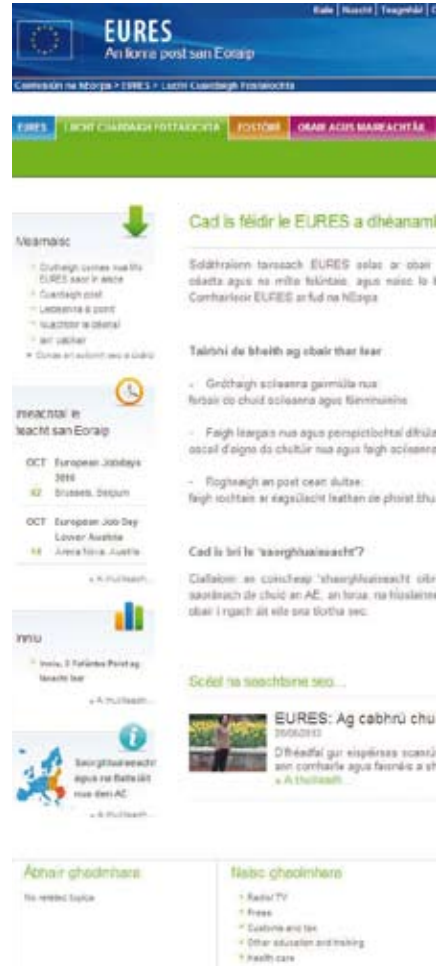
Baile | Nuacht | Teagmháil |

EURES
An tairseach post san Eoraip

Coimisiún na hEorpa > EURES > Lucht Cuardaigh Fostaíochta

EURES | LUCHT CUARDAIGH FOSTAÍOCHTA | FOSTÓIRÍ | OBAIR AGUS MAIREACHTÁIL

Nasc

Cad is féidir le EURES a dhéanamh

Soláthraíonn tairseach EURES eolas ar obair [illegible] agus na mílte folúntais, agus naisc le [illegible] Comhairleoir EURES ar fud na hEorpa.

Tairbhí de bheith ag obair thar lear

- Gnóthaigh scileanna gairmiúla nua: forbair do chuid scileanna agus féinmhuinín

- Faigh léargais nua agus peirspictíochtaí difriúla: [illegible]

- Foghlaigh an post ceart duitse: faigh tochtaí ar éagsúlacht leathan de phoist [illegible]

Cad is brí le 'saorghluaiseacht'?

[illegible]

Imeachtaí in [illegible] san Eoraip

OCT 02 European Jobdays 2010 Brussels, Belgium

OCT 14 European Job Day Lower Austria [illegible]

» A thuilleadh

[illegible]

» A thuilleadh

Saorghluaiseacht agus na Ballstáit nua den AE

» A thuilleadh

Scéal na seachtaine seo...

EURES: Ag cabhrú chu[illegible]
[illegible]
» A thuilleadh

Ábhair ghaolmhara
No related topics

Naisc ghaolmhara
Radio/TV
Press
Customs and tax
Other education and training
Health care